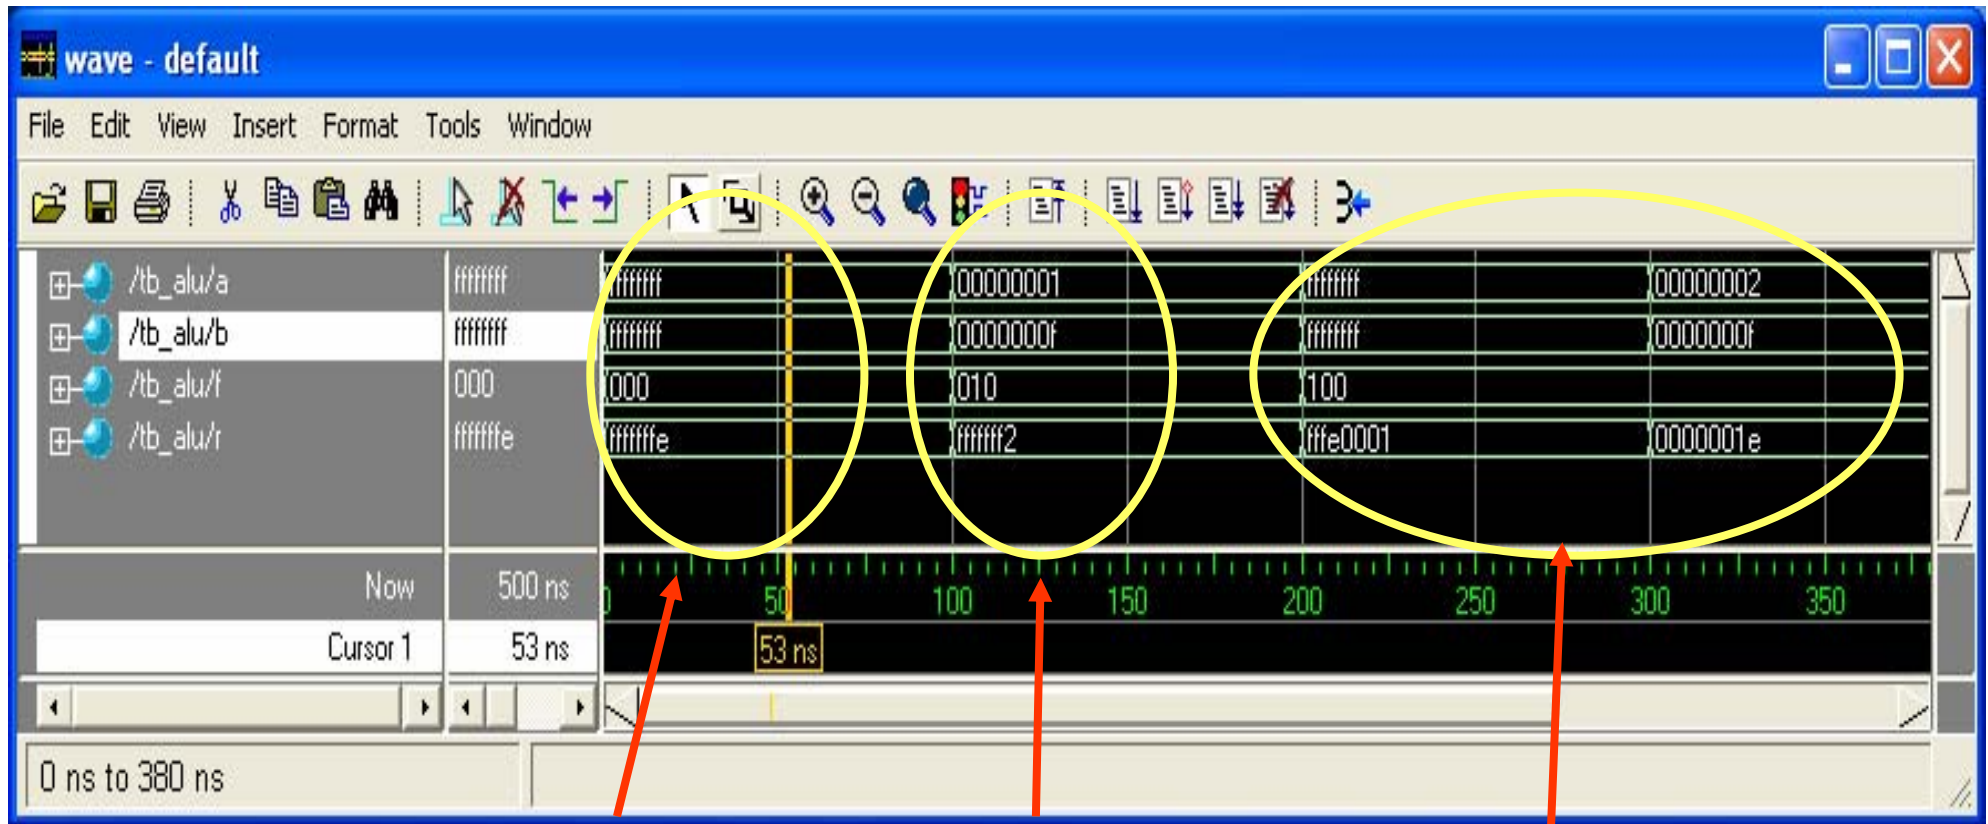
wave - default

File Edit View Insert Format Tools Window

/tb_alu/a ffffffff ffffffff 00000001 ffffffff 00000002
/tb_alu/b ffffffff ffffffff 0000000f ffffffff 0000000f
/tb_alu/f 000 000 010 100
/tb_alu/r fffffffe fffffffe fffffff2 fffe0001 0000001e

Now 500 ns
Cursor 1 53 ns

0 50 100 150 200 250 300 350

53 ns

0 ns to 380 ns